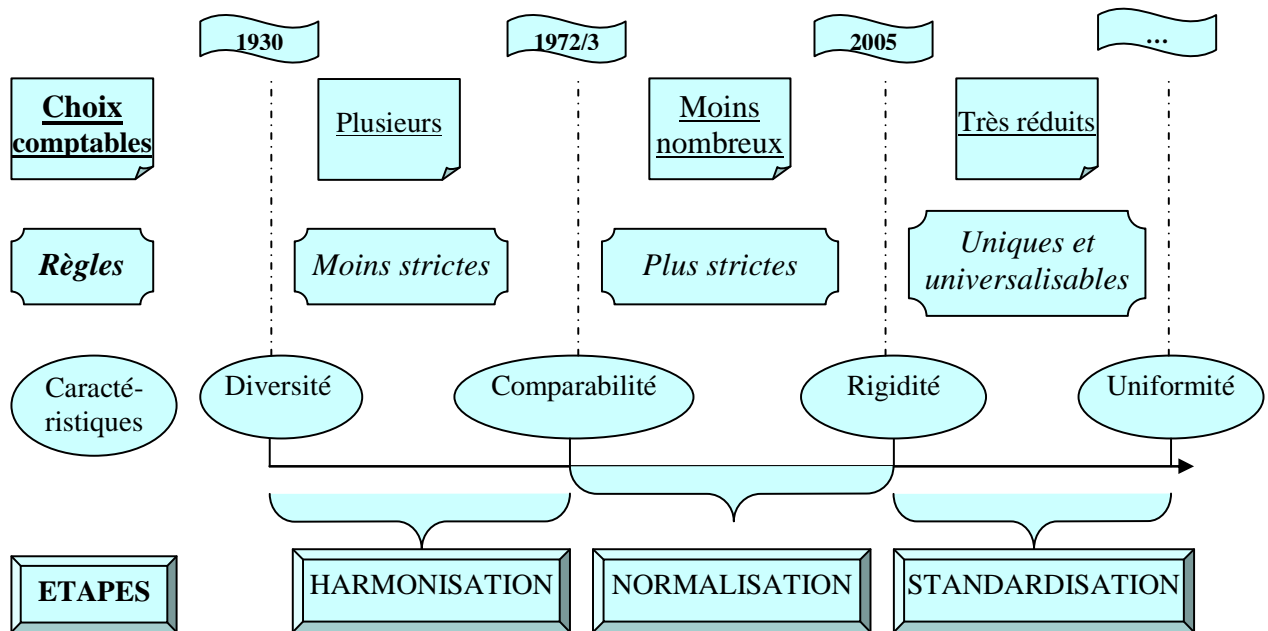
1930

1972/3

2005

…

Choix comptables

Plusieurs

Moins nombreux

Très réduits

Règles

Moins strictes

Plus strictes

Uniques et universalisables

Caracté-ristiques

Diversité

Comparabilité

Rigidité

Uniformité

ETAPES

HARMONISATION

NORMALISATION

STANDARDISATION